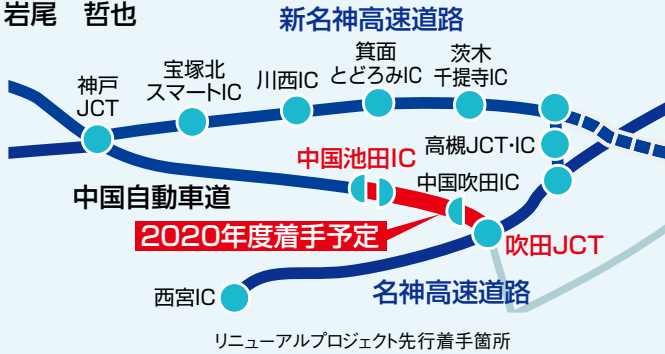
岩尾　哲也

新名神高速道路

神戸JCT

宝塚北スマートIC

川西IC

箕面とどろみIC

茨木千提寺IC

高槻JCT･IC

中国池田IC

中国吹田IC

中国自動車道

2020年度着手予定

吹田JCT

西宮IC

名神高速道路

リニューアルプロジェクト先行着手箇所